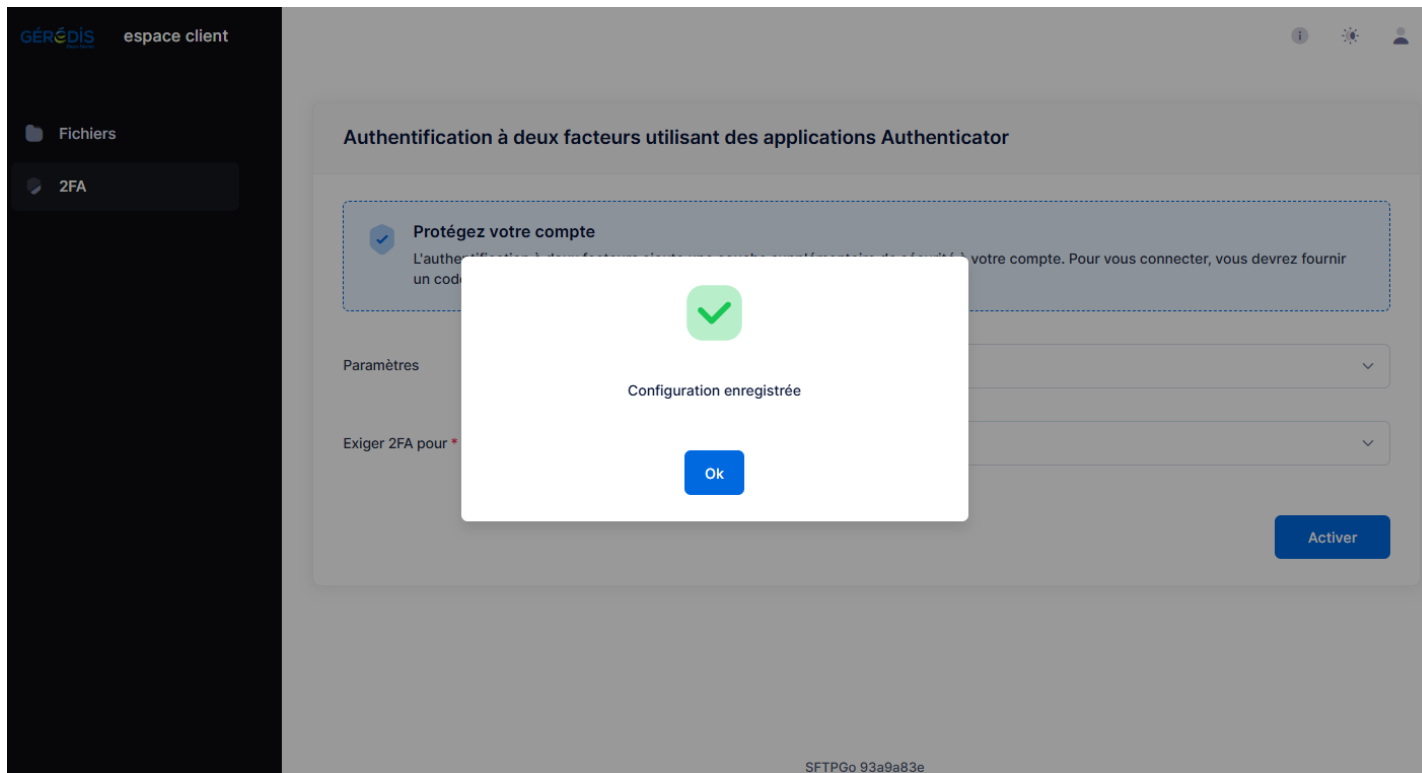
GÉRÉDIS espace client

Fichiers

2FA

Authentification à deux facteurs utilisant des applications Authenticator

Protégez votre compte

L'authe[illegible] votre compte. Pour vous connecter, vous devrez fournir un code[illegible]

Paramètres

Exiger 2FA pour *

Configuration enregistrée

Ok

Activer

SFTPGo 93a9a83e